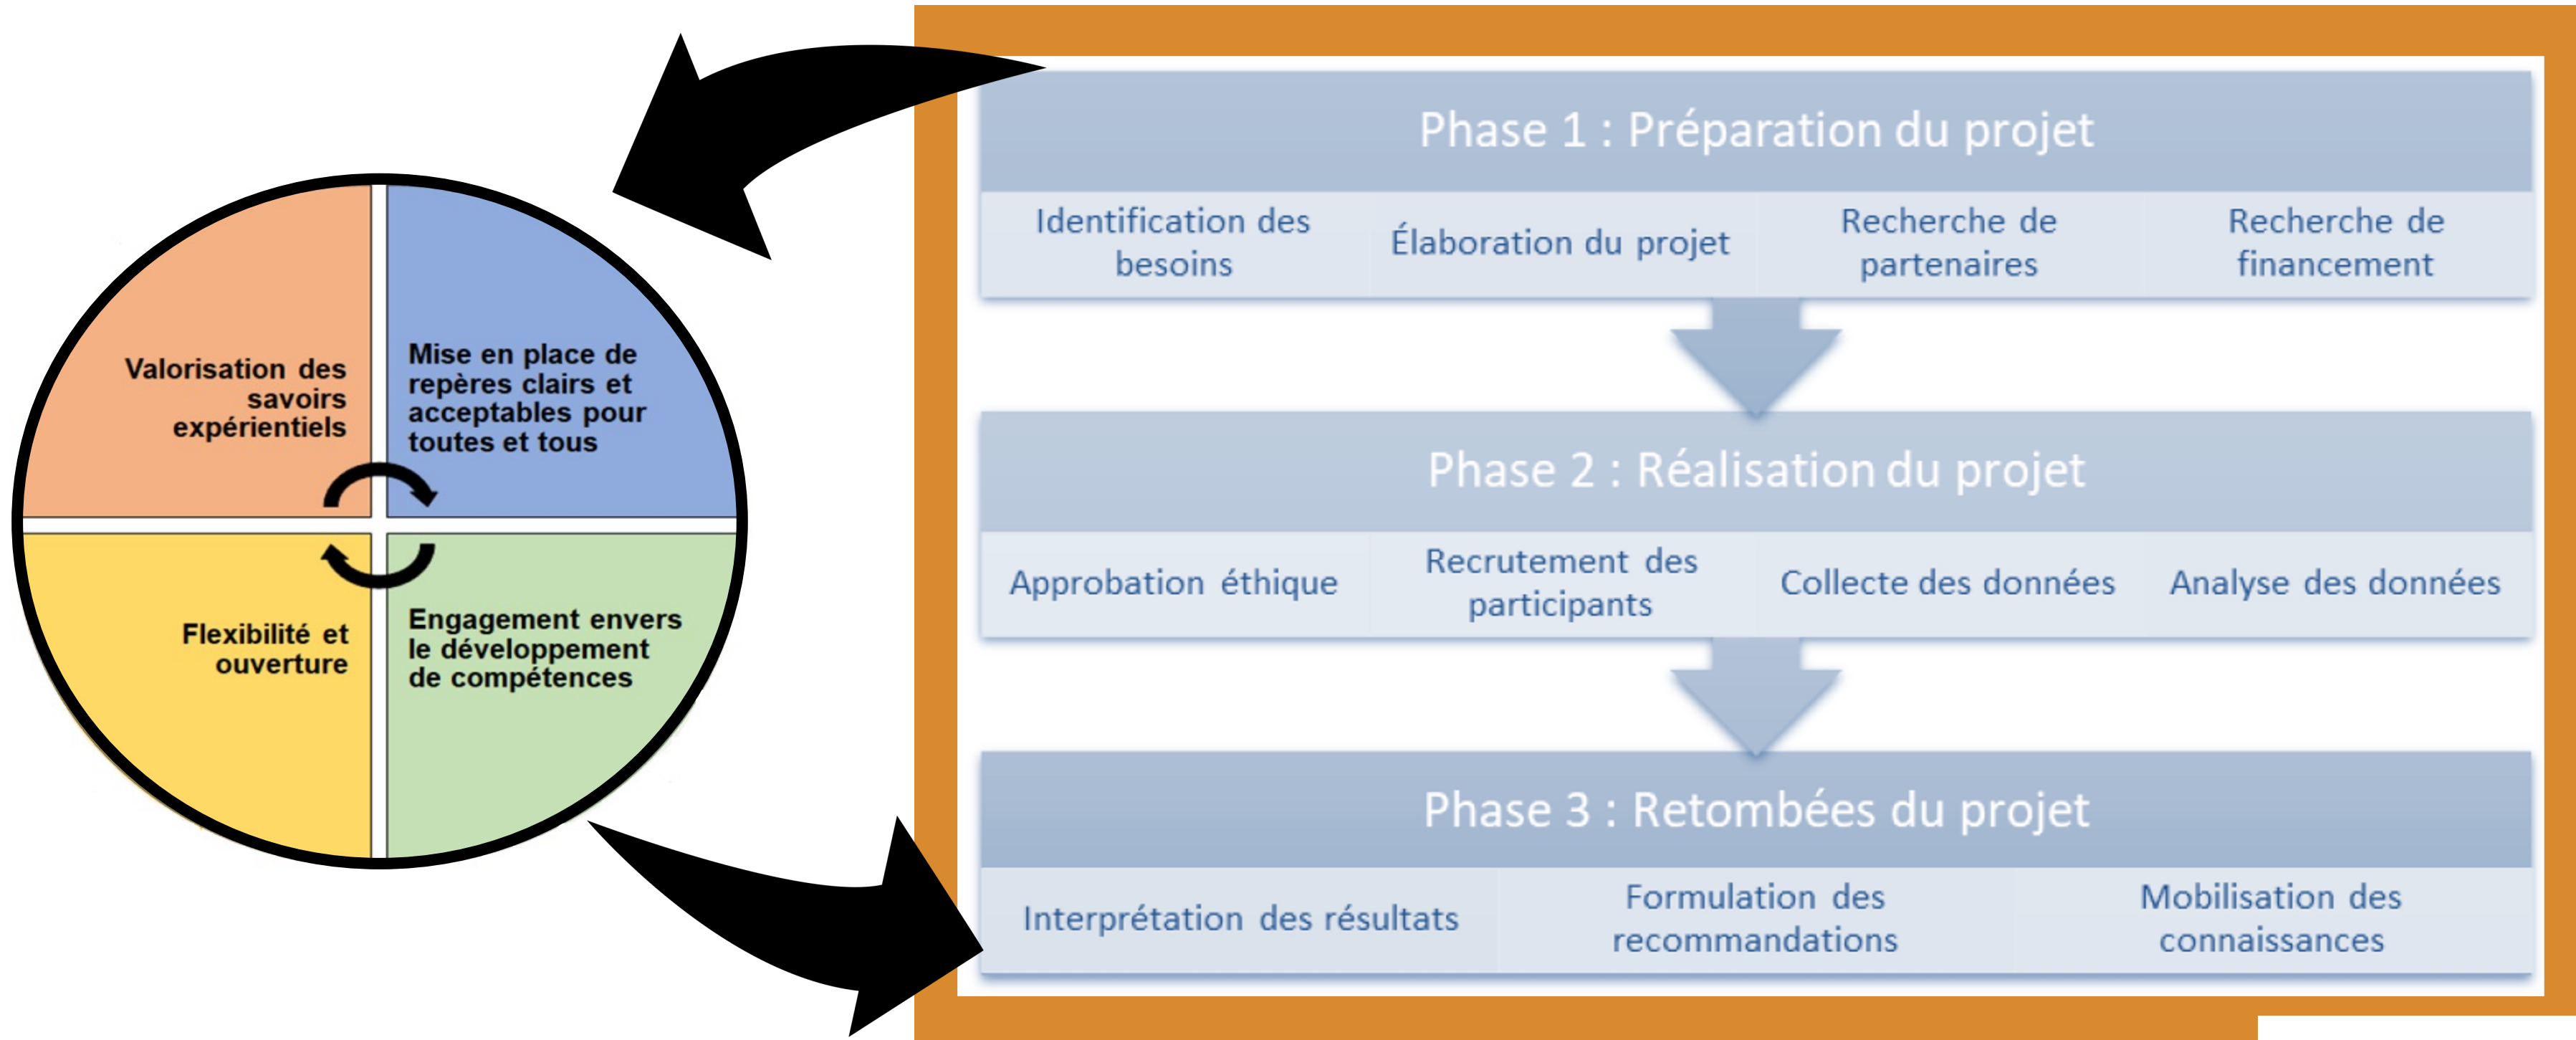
Valorisation des savoirs expérientiels

Mise en place de repères clairs et acceptables pour toutes et tous

Flexibilité et ouverture

Engagement envers le développement de compétences

Phase 1 : Préparation du projet

| Identification des besoins | Élaboration du projet | Recherche de partenaires | Recherche de financement |
|---|---|---|---|

Phase 2 : Réalisation du projet

| Approbation éthique | Recrutement des participants | Collecte des données | Analyse des données |
|---|---|---|---|

Phase 3 : Retombées du projet

| Interprétation des résultats | Formulation des recommandations | Mobilisation des connaissances |
|---|---|---|